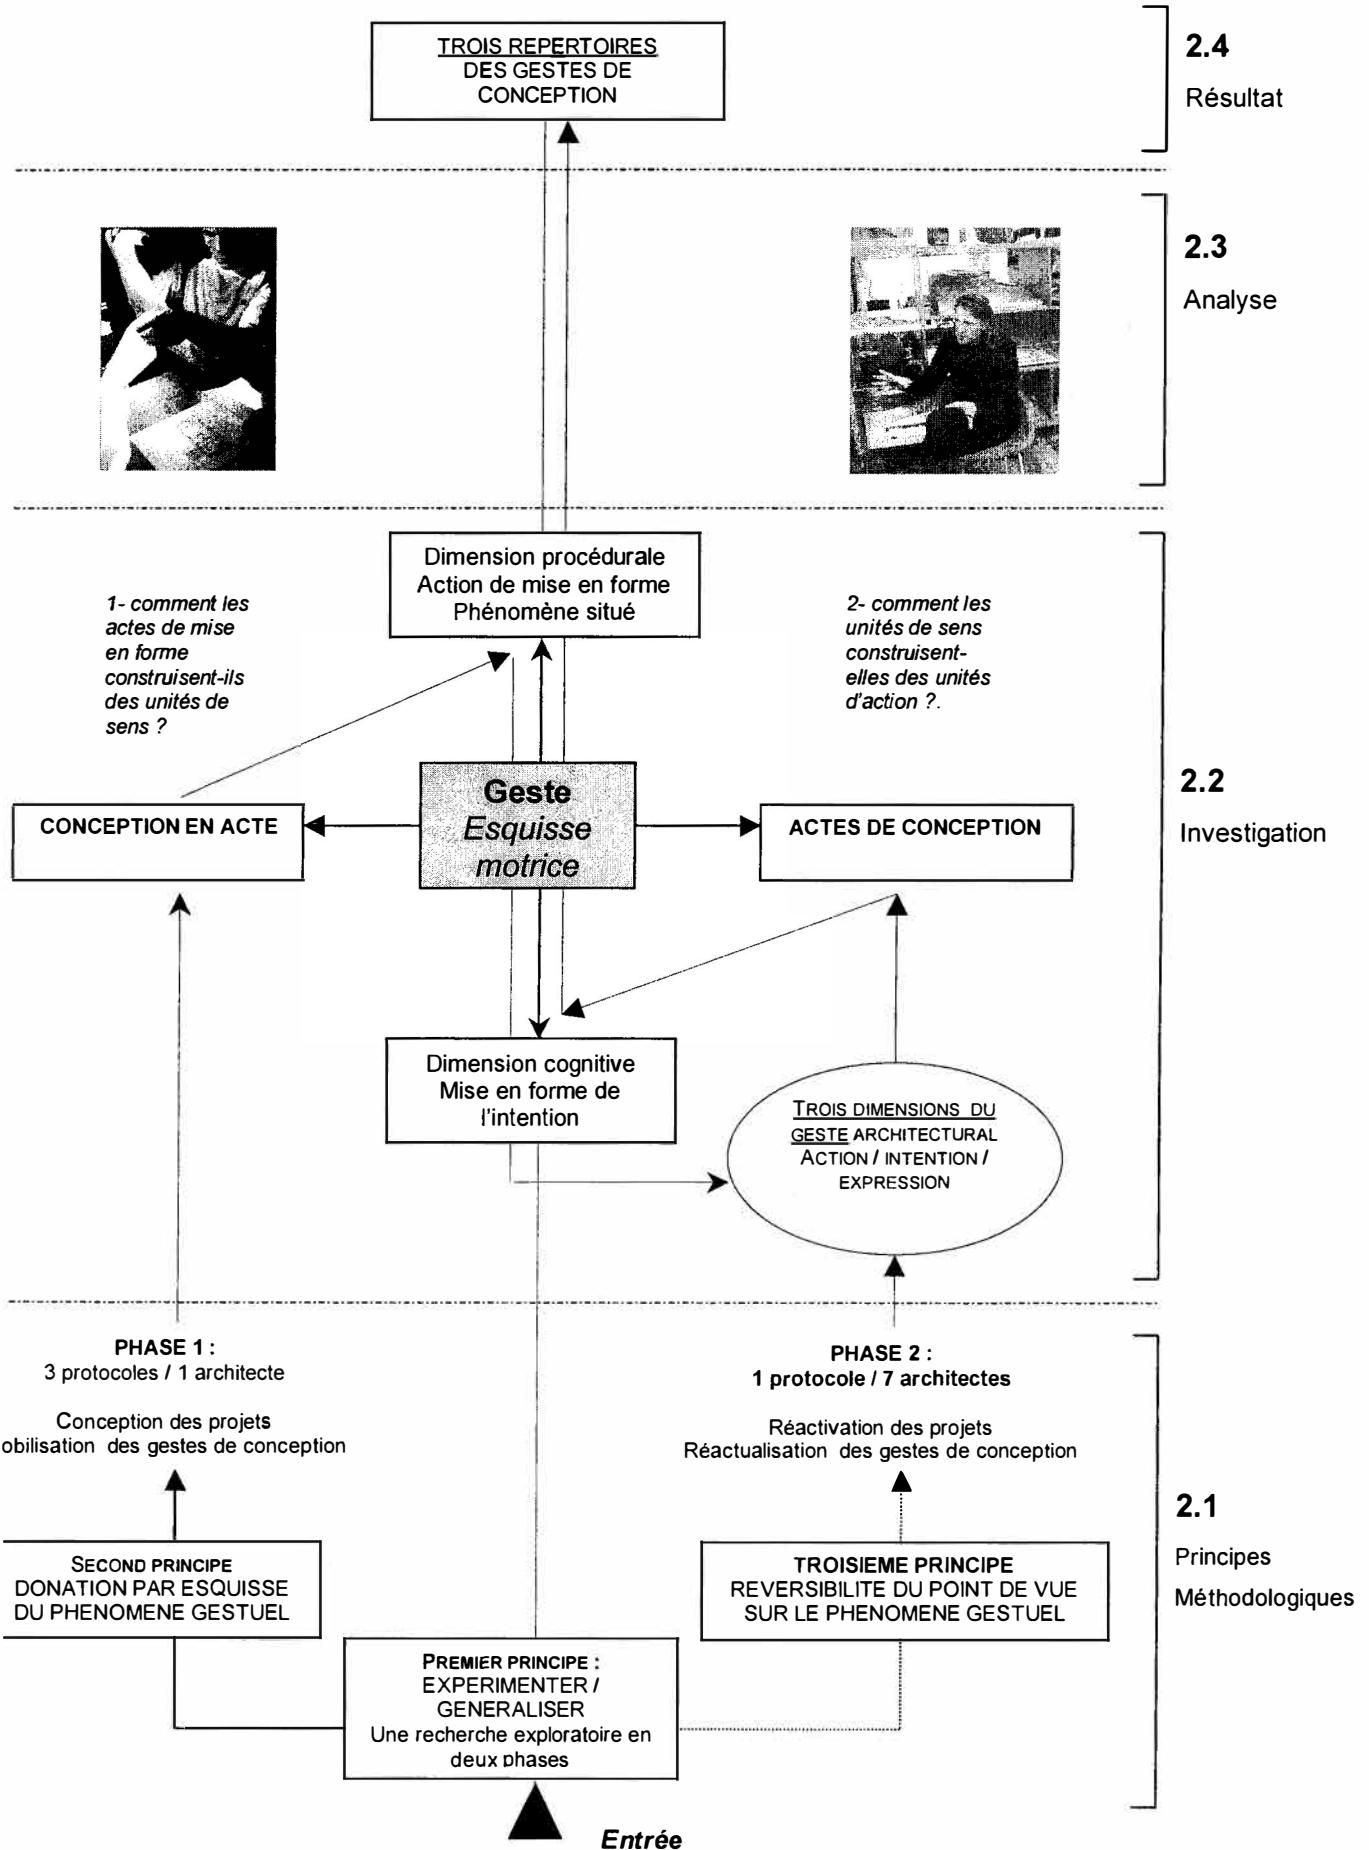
TROIS REPERTOIRES DES GESTES DE CONCEPTION

2.4
Résultat

2.3
Analyse

Dimension procédurale
Action de mise en forme
Phénomène situé

1- comment les actes de mise en forme construisent-ils des unités de sens ?

2- comment les unités de sens construisent-elles des unités d'action ?.

2.2
Investigation

CONCEPTION EN ACTE

Geste
Esquisse motrice

ACTES DE CONCEPTION

Dimension cognitive
Mise en forme de l'intention

TROIS DIMENSIONS DU GESTE ARCHITECTURAL
ACTION / INTENTION / EXPRESSION

PHASE 1 :
3 protocoles / 1 architecte

Conception des projets
obilisation des gestes de conception

PHASE 2 :
1 protocole / 7 architectes

Réactivation des projets
Réactualisation des gestes de conception

2.1
Principes
Méthodologiques

SECOND PRINCIPE
DONATION PAR ESQUISSE DU PHENOMENE GESTUEL

TROISIEME PRINCIPE
REVERSIBILITE DU POINT DE VUE SUR LE PHENOMENE GESTUEL

PREMIER PRINCIPE :
EXPERIMENTER / GENERALISER
Une recherche exploratoire en deux phases

Entrée